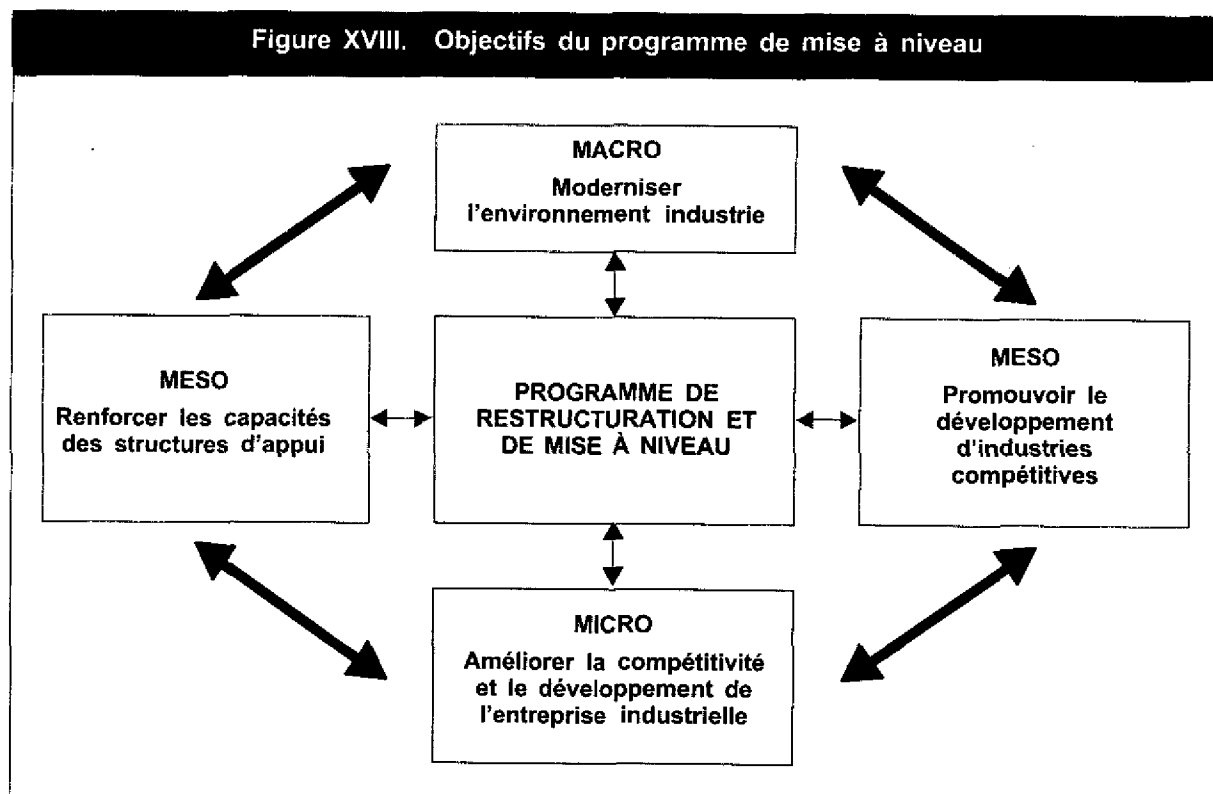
Figure XVIII. Objectifs du programme de mise à niveau

MACRO
Moderniser l'environnement industrie

MESO
Renforcer les capacités des structures d'appui

PROGRAMME DE RESTRUCTURATION ET DE MISE À NIVEAU

MESO
Promouvoir le développement d'industries compétitives

MICRO
Améliorer la compétitivité et le développement de l'entreprise industrielle